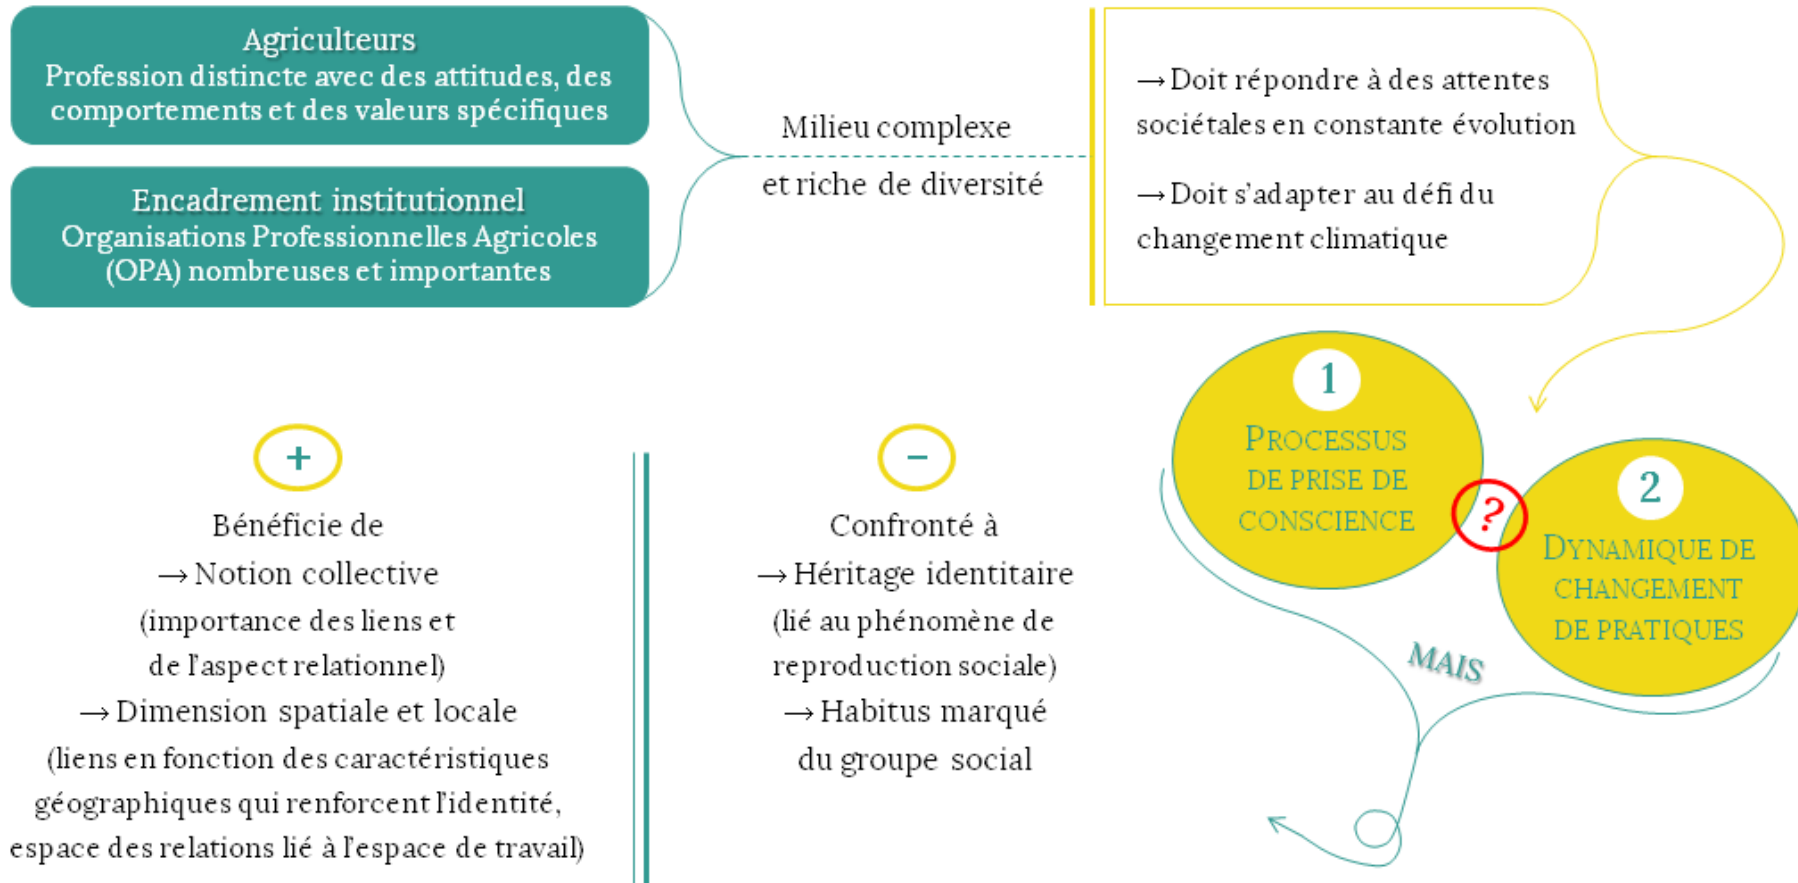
Agriculteurs
Profession distincte avec des attitudes, des comportements et des valeurs spécifiques

Encadrement institutionnel
Organisations Professionnelles Agricoles (OPA) nombreuses et importantes

Milieu complexe et riche de diversité

→ Doit répondre à des attentes sociétales en constante évolution

→ Doit s'adapter au défi du changement climatique

1
PROCESSUS DE PRISE DE CONSCIENCE

?

2
DYNAMIQUE DE CHANGEMENT DE PRATIQUES

MAIS

+
Bénéficie de
→ Notion collective
(importance des liens et de l'aspect relationnel)
→ Dimension spatiale et locale
(liens en fonction des caractéristiques géographiques qui renforcent l'identité, espace des relations lié à l'espace de travail)

−
Confronté à
→ Héritage identitaire
(lié au phénomène de reproduction sociale)
→ Habitus marqué du groupe social